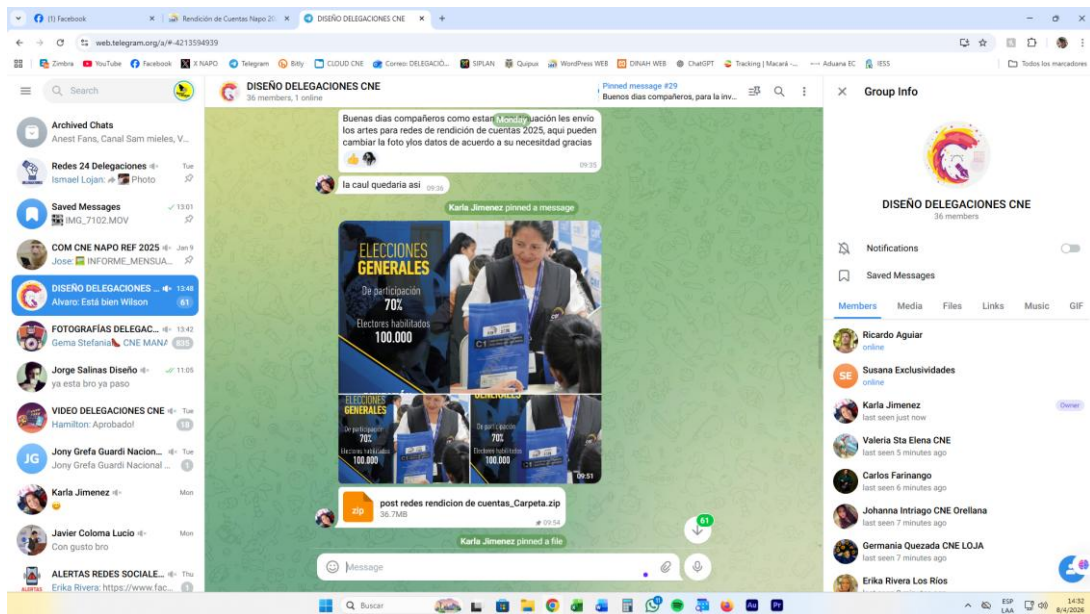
(1) Facebook
Rendición de Cuentas Napo 20
DISEÑO DELEGACIONES CNE
web.telegram.org/a/#-4213594939
Zimbra YouTube Facebook X NAPO Telegram Bitly CLOUD CNE Correo: DELEGACIÓ... SIPLAN Quipux WordPress WEB DINAH WEB ChatGPT Tracking | Macará -... Aduana EC IESS
Todos los marcadores

Search

Archived Chats
Anest Fans, Canal Sam mieles, V...

Redes 24 Delegaciones Tue
Ismael Lojan: Photo

Saved Messages 13:01
IMG_7102.MOV

COM CNE NAPO REF 2025 Jan 9
Jose: INFORME_MENSUA...

DISEÑO DELEGACIONES ... 13:48
Alvaro: Está bien Wilson 61

FOTOGRAFÍAS DELEGAC... 13:42
Gema Stefania CNE MANA 835

Jorge Salinas Diseño 11:05
ya esta bro ya paso

VIDEO DELEGACIONES CNE Tue
Hamilton: Aprobado! 18

Jony Grefa Guardi Nacion... Tue
Jony Grefa Guardi Nacional ...

Karla Jimenez Mon

Javier Coloma Lucio Mon
Con gusto bro

ALERTAS REDES SOCIALE... Thu
Erika Rivera: https://www.fac...

DISEÑO DELEGACIONES CNE
36 members, 1 online

Pinned message #29
Buenos dias compañeros, para la inv...

Buenos dias compañeros como estan Monday uación les envio los artes para redes de rendición de cuentas 2025, aqui pueden cambiar la foto ylos datos de acuerdo a su necesitdad gracias
09:35

la caul quedaria asi 09:36

Karla Jimenez pinned a message

ELECCIONES GENERALES
De participación
70%
Electores habilitados
100.000

ELECCIONES GENERALES
De participación
70%
Electores habilitados
100.000

De participación
70%
Electores habilitados
100.000
09:51

post redes rendicion de cuentas_Carpeta.zip
36.7MB
09:54

Karla Jimenez pinned a file

Message

Group Info

DISEÑO DELEGACIONES CNE
36 members

Notifications
Saved Messages

Members Media Files Links Music GIF

Ricardo Aguiar
online

Susana Exclusividades
online

Karla Jimenez
last seen just now
Owner

Valeria Sta Elena CNE
last seen 5 minutes ago

Carlos Farinango
last seen 6 minutes ago

Johanna Intriago CNE Orellana
last seen 7 minutes ago

Germania Quezada CNE LOJA
last seen 7 minutes ago

Erika Rivera Los Ríos

Buscar
ESP LAA 14:32 8/4/2025